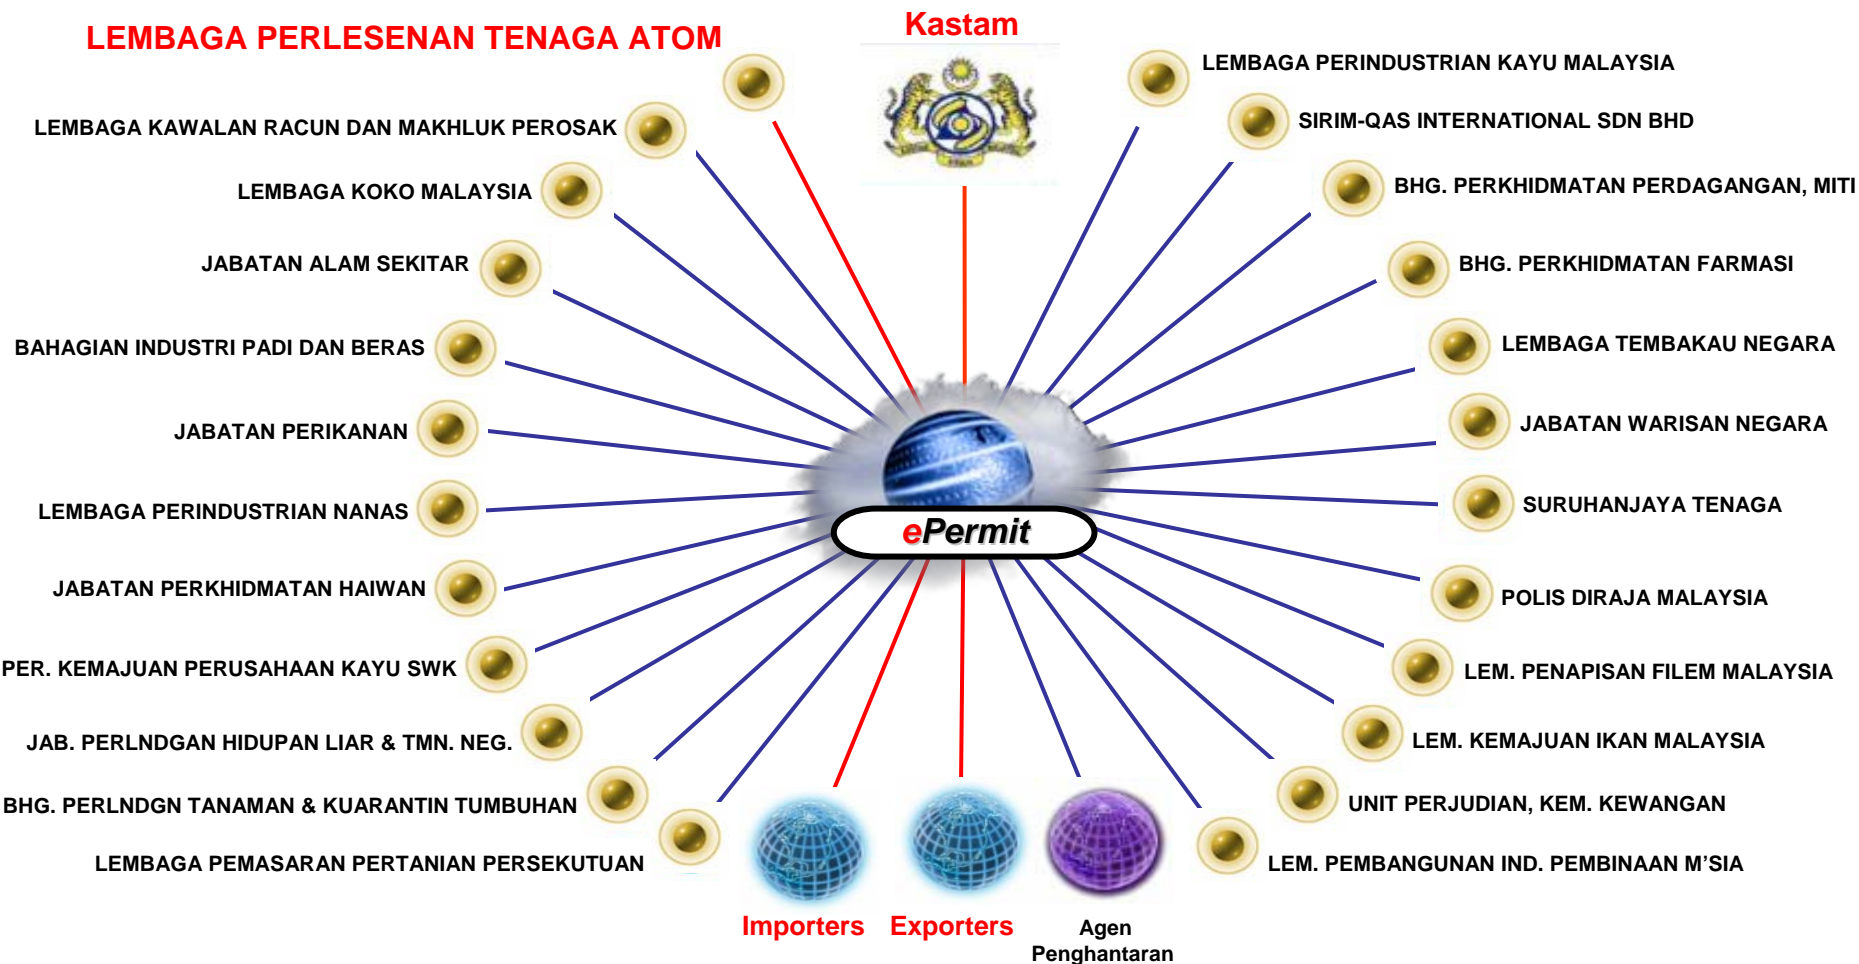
LEMBAGA PERLESENAN TENAGA ATOM

Kastam

LEMBAGA KAWALAN RACUN DAN MAKHLUK PEROSAK

LEMBAGA KOKO MALAYSIA

JABATAN ALAM SEKITAR

BAHAGIAN INDUSTRI PADI DAN BERAS

JABATAN PERIKANAN

LEMBAGA PERINDUSTRIAN NANAS

JABATAN PERKHIDMATAN HAIWAN

PER. KEMAJUAN PERUSAHAAN KAYU SWK

JAB. PERLNDGAN HIDUPAN LIAR & TMN. NEG.

BHG. PERLNDGN TANAMAN & KUARANTIN TUMBUHAN

LEMBAGA PEMASARAN PERTANIAN PERSEKUTUAN

LEMBAGA PERINDUSTRIAN KAYU MALAYSIA

SIRIM-QAS INTERNATIONAL SDN BHD

BHG. PERKHIDMATAN PERDAGANGAN, MITI

BHG. PERKHIDMATAN FARMASI

LEMBAGA TEMBAKAU NEGARA

JABATAN WARISAN NEGARA

SURUHANJAYA TENAGA

POLIS DIRAJA MALAYSIA

LEM. PENAPISAN FILEM MALAYSIA

LEM. KEMAJUAN IKAN MALAYSIA

UNIT PERJUDIAN, KEM. KEWANGAN

LEM. PEMBANGUNAN IND. PEMBINAAN M'SIA

ePermit

Importers

Exporters

Agen Penghantaran